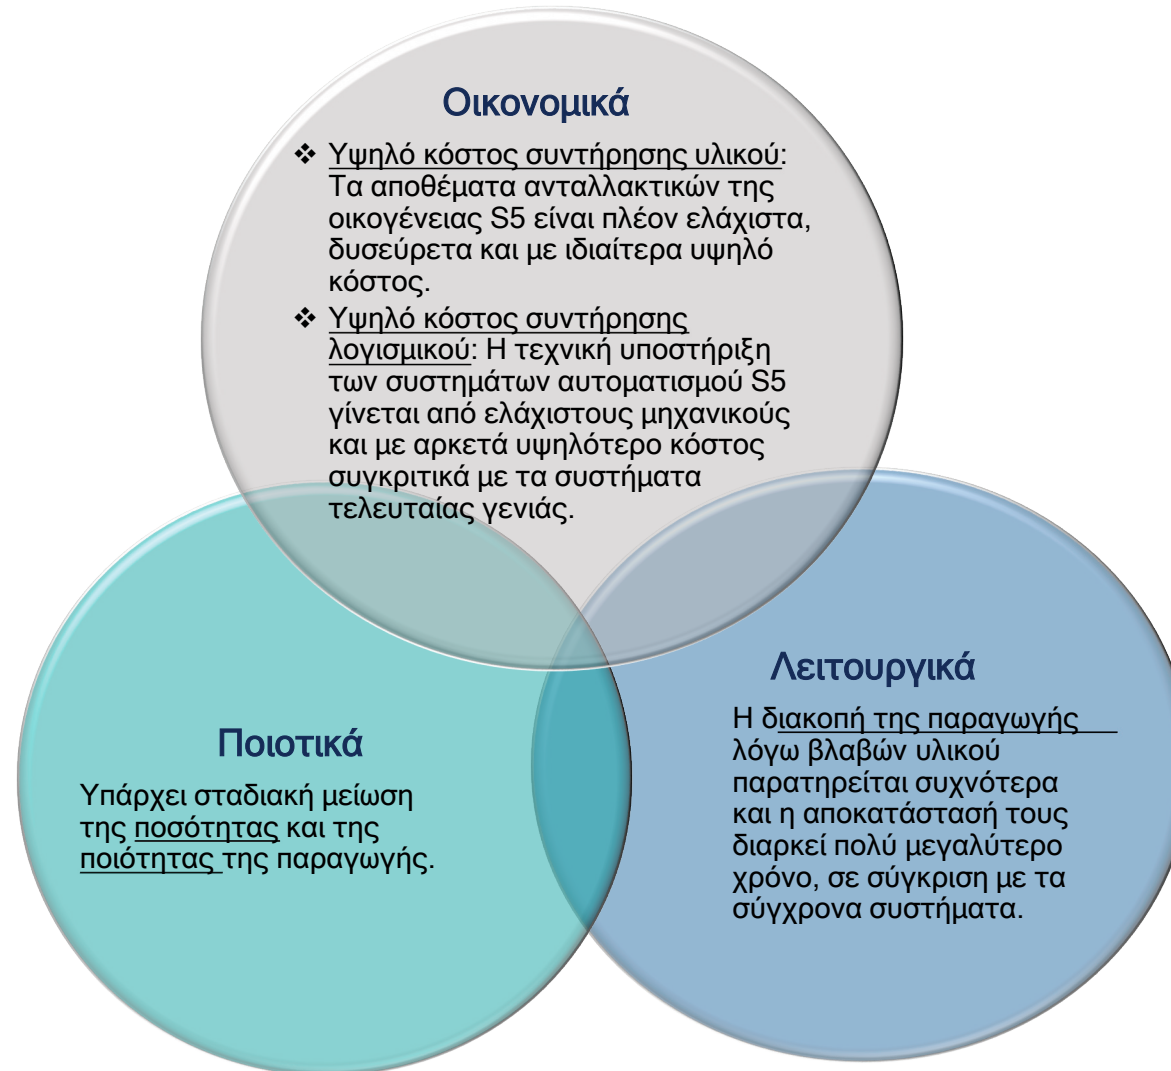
Οικονομικά

❖ Υψηλό κόστος συντήρησης υλικού: Τα αποθέματα ανταλλακτικών της οικογένειας S5 είναι πλέον ελάχιστα, δυσεύρετα και με ιδιαίτερα υψηλό κόστος.

❖ Υψηλό κόστος συντήρησης λογισμικού: Η τεχνική υποστήριξη των συστημάτων αυτοματισμού S5 γίνεται από ελάχιστους μηχανικούς και με αρκετά υψηλότερο κόστος συγκριτικά με τα συστήματα τελευταίας γενιάς.

Ποιοτικά

Υπάρχει σταδιακή μείωση της ποσότητας και της ποιότητας της παραγωγής.

Λειτουργικά

Η διακοπή της παραγωγής λόγω βλαβών υλικού παρατηρείται συχνότερα και η αποκατάστασή τους διαρκεί πολύ μεγαλύτερο χρόνο, σε σύγκριση με τα σύγχρονα συστήματα.